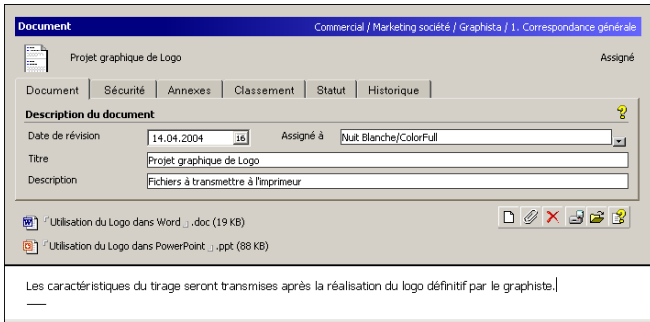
Document

Commercial / Marketing société / Graphista / 1. Correspondance générale

Projet graphique de Logo

Assigné

Document | Sécurité | Annexes | Classement | Statut | Historique

Description du document

?

Date de révision 14.04.2004 16 Assigné à Nuit Blanche/ColorFull

Titre Projet graphique de Logo

Description Fichiers à transmettre à l'imprimeur

Utilisation du Logo dans Word .doc (19 KB)

Utilisation du Logo dans PowerPoint .ppt (88 KB)

Les caractéristiques du tirage seront transmises après la réalisation du logo définitif par le graphiste.